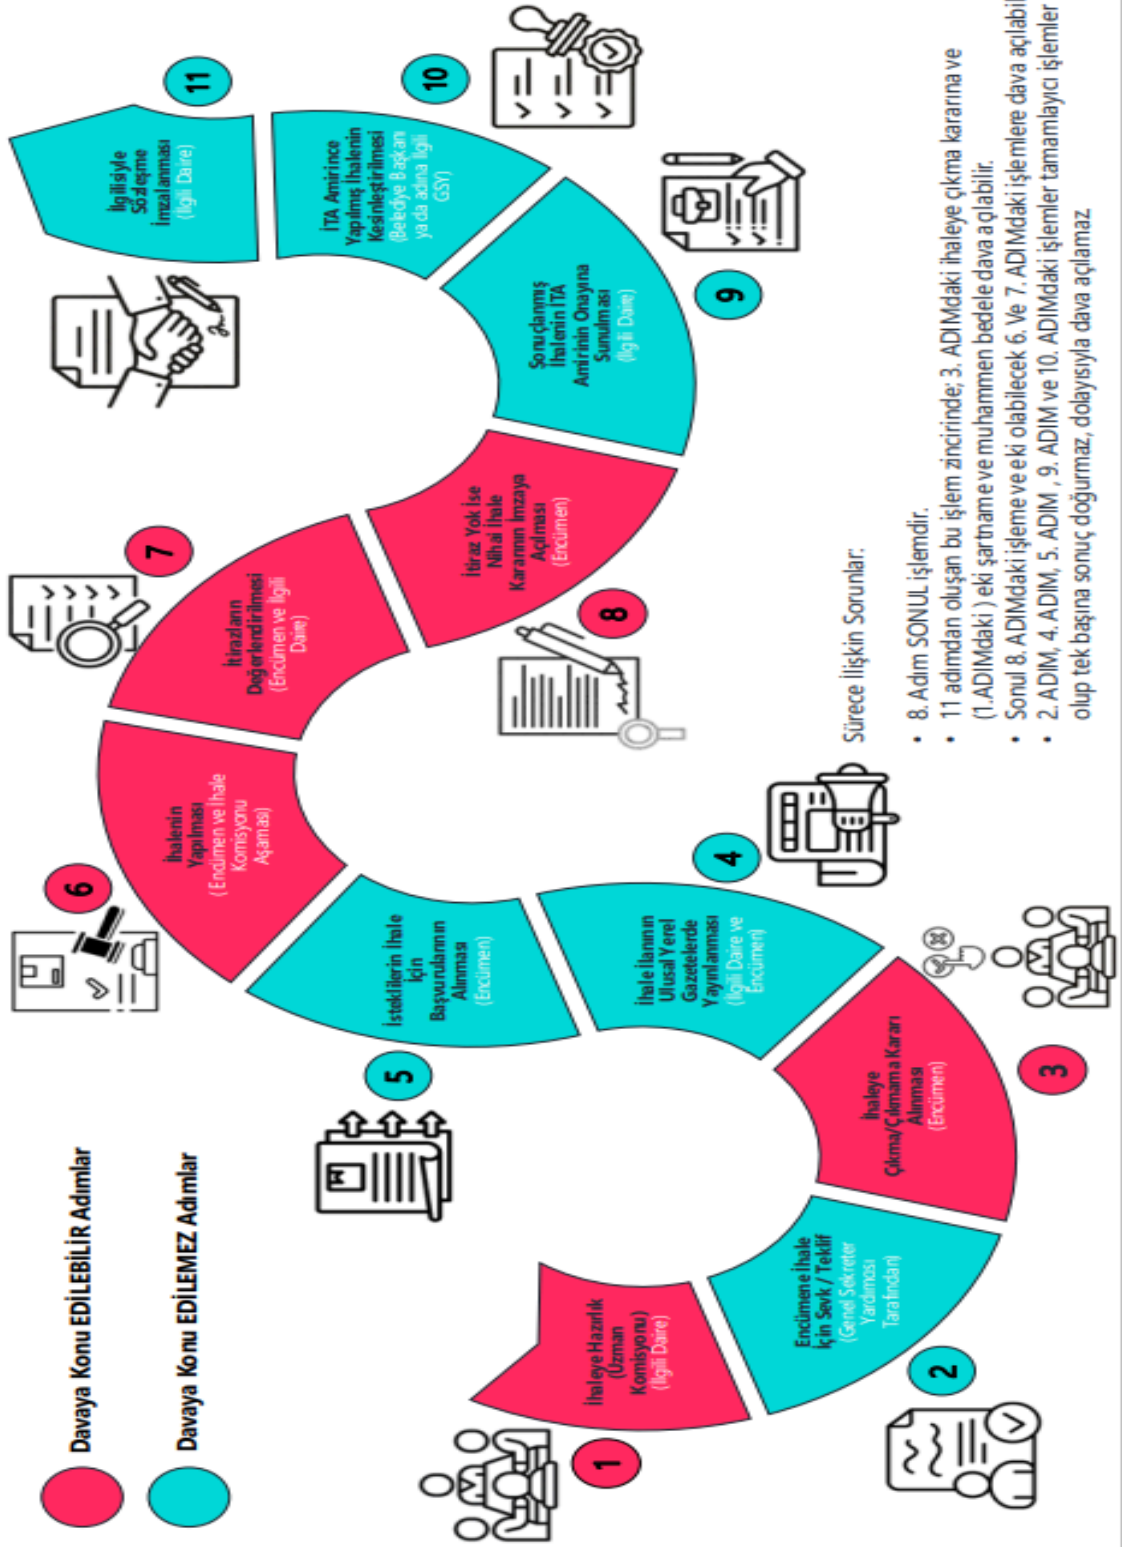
Davaya Konu EDİLEBİLİR Adımlar

Davaya Konu EDİLEMEZ Adımlar

1
İhaleye Hazırlık (Uzman Komisyonu) (İlgili Daire)

2
Encümene İhale İçin Sevk / Teklif (Genel Sekreter Yardımcısı Tarafından)

3
İhaleye Çıkma/Çıkmama Kararı Alınması (Encümen)

4
İhale İlanının Ulusal Yerel Gazetelerde Yayınlanması (İlgili Daire ve Encümen)

5
İsteklilerin İhale İçin Başvurularının Alınması (Encümen)

6
İhalenin Yapılması (Encümen ve İhale Komisyonu Aşaması)

7
İtirazların Değerlendirilmesi (Encümen ve İlgili Daire)

8
İtiraz Yok ise Nihai İhale Kararının İmzaya Açılması (Encümen)

9
Sonuçlanmış İhalenin İTA Amirinin Onayına Sunulması (İlgili Daire)

10
İTA Amirince Yapılmış İhalenin Kesinleştirilmesi (Belediye Başkanı ya da adına İlgili GSY)

11
İlgilisiyle Sözleşme İmzalanması (İlgili Daire)

Sürece İlişkin Sorunlar:

• 8. Adım SONUL işlemdir.
• 11 adımdan oluşan bu işlem zincirinde; 3. ADIMdaki ihaleye çıkma kararına ve (1.ADIMdaki ) eki şartname ve muhammen bedele dava açılabilir.
• Sonul 8. ADIMdaki işleme ve eki olabilecek 6. Ve 7. ADIMdaki işlemlere dava açılabilir.
• 2. ADIM, 4. ADIM, 5. ADIM , 9. ADIM ve 10. ADIMdaki işlemler tamamlayıcı işlemler olup tek başına sonuç doğurmaz, dolayısıyla dava açılamaz